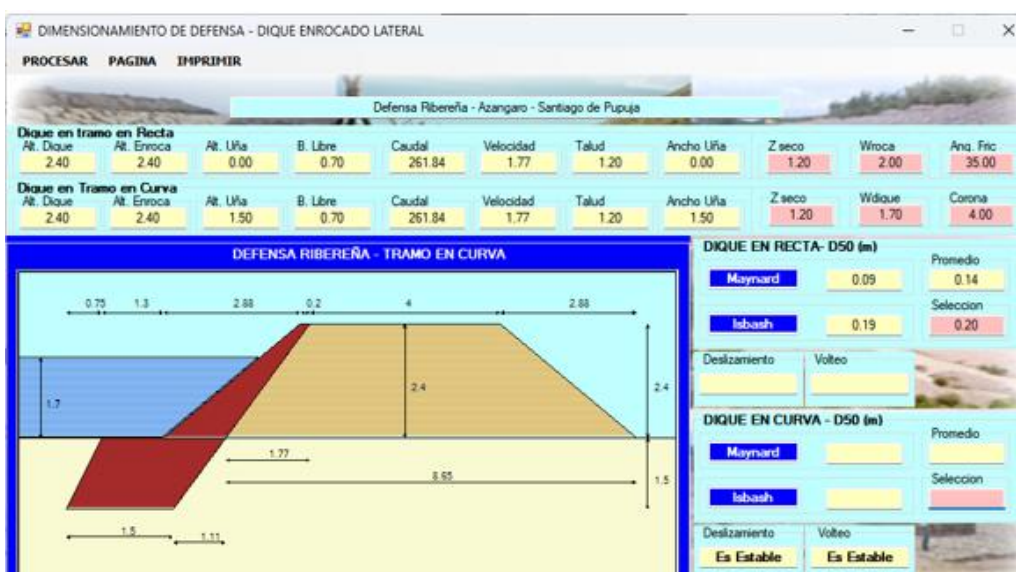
DIMENSIONAMIENTO DE DEFENSA - DIQUE ENROCADO LATERAL

PROCESAR PAGINA IMPRIMIR

Defensa Ribereña - Azangaro - Santiago de Pupuja

Dique en tramo en Recta

| Alt. Dique | Alt. Enroca | Alt. Uña | B. Libre | Caudal | Velocidad | Talud | Ancho Uña | Z seco | Wroca | Ang. Fric |
|---|---|---|---|---|---|---|---|---|---|---|
| 2.40 | 2.40 | 0.00 | 0.70 | 261.84 | 1.77 | 1.20 | 0.00 | 1.20 | 2.00 | 35.00 |

Dique en Tramo en Curva

| Alt. Dique | Alt. Enroca | Alt. Uña | B. Libre | Caudal | Velocidad | Talud | Ancho Uña | Z seco | Wdique | Corona |
|---|---|---|---|---|---|---|---|---|---|---|
| 2.40 | 2.40 | 1.50 | 0.70 | 261.84 | 1.77 | 1.20 | 1.50 | 1.20 | 1.70 | 4.00 |

DEFENSA RIBEREÑA - TRAMO EN CURVA

0.75 1.3 2.88 0.2 4 2.88

1.7 2.4 2.4

1.77

8.65 1.5

1.5 1.11

DIQUE EN RECTA- D50 (m)

Maynard 0.09

Promedio 0.14

Isbash 0.19

Seleccion 0.20

Deslizamiento Volteo

DIQUE EN CURVA - D50 (m)

Promedio

Maynard

Isbash

Seleccion

Deslizamiento Volteo

Es Estable Es Estable